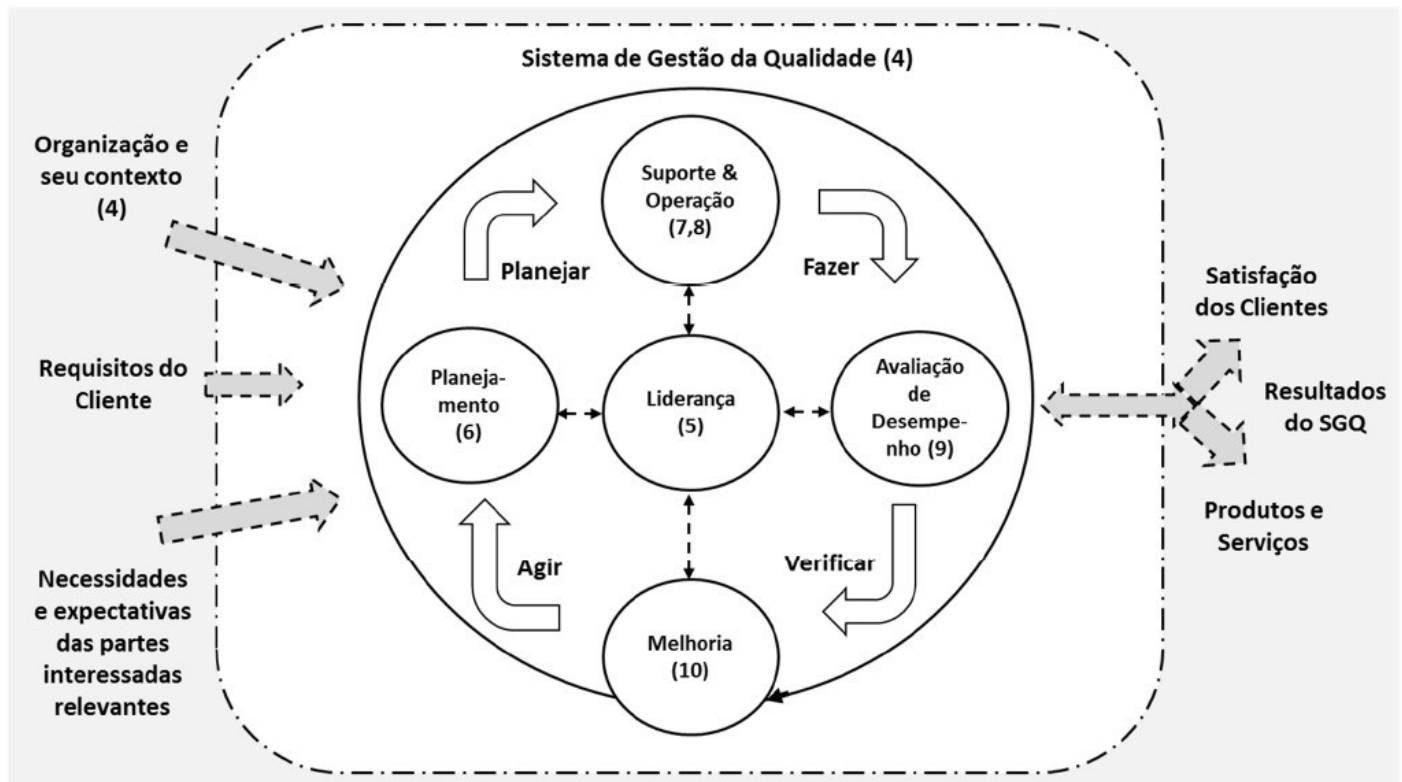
Sistema de Gestão da Qualidade (4)

Organização e seu contexto (4)

Requisitos do Cliente

Necessidades e expectativas das partes interessadas relevantes

Suporte & Operação (7,8)

Planejar

Fazer

Planejamento (6)

Liderança (5)

Avaliação de Desempenho (9)

Agir

Verificar

Melhoria (10)

Satisfação dos Clientes

Resultados do SGQ

Produtos e Serviços